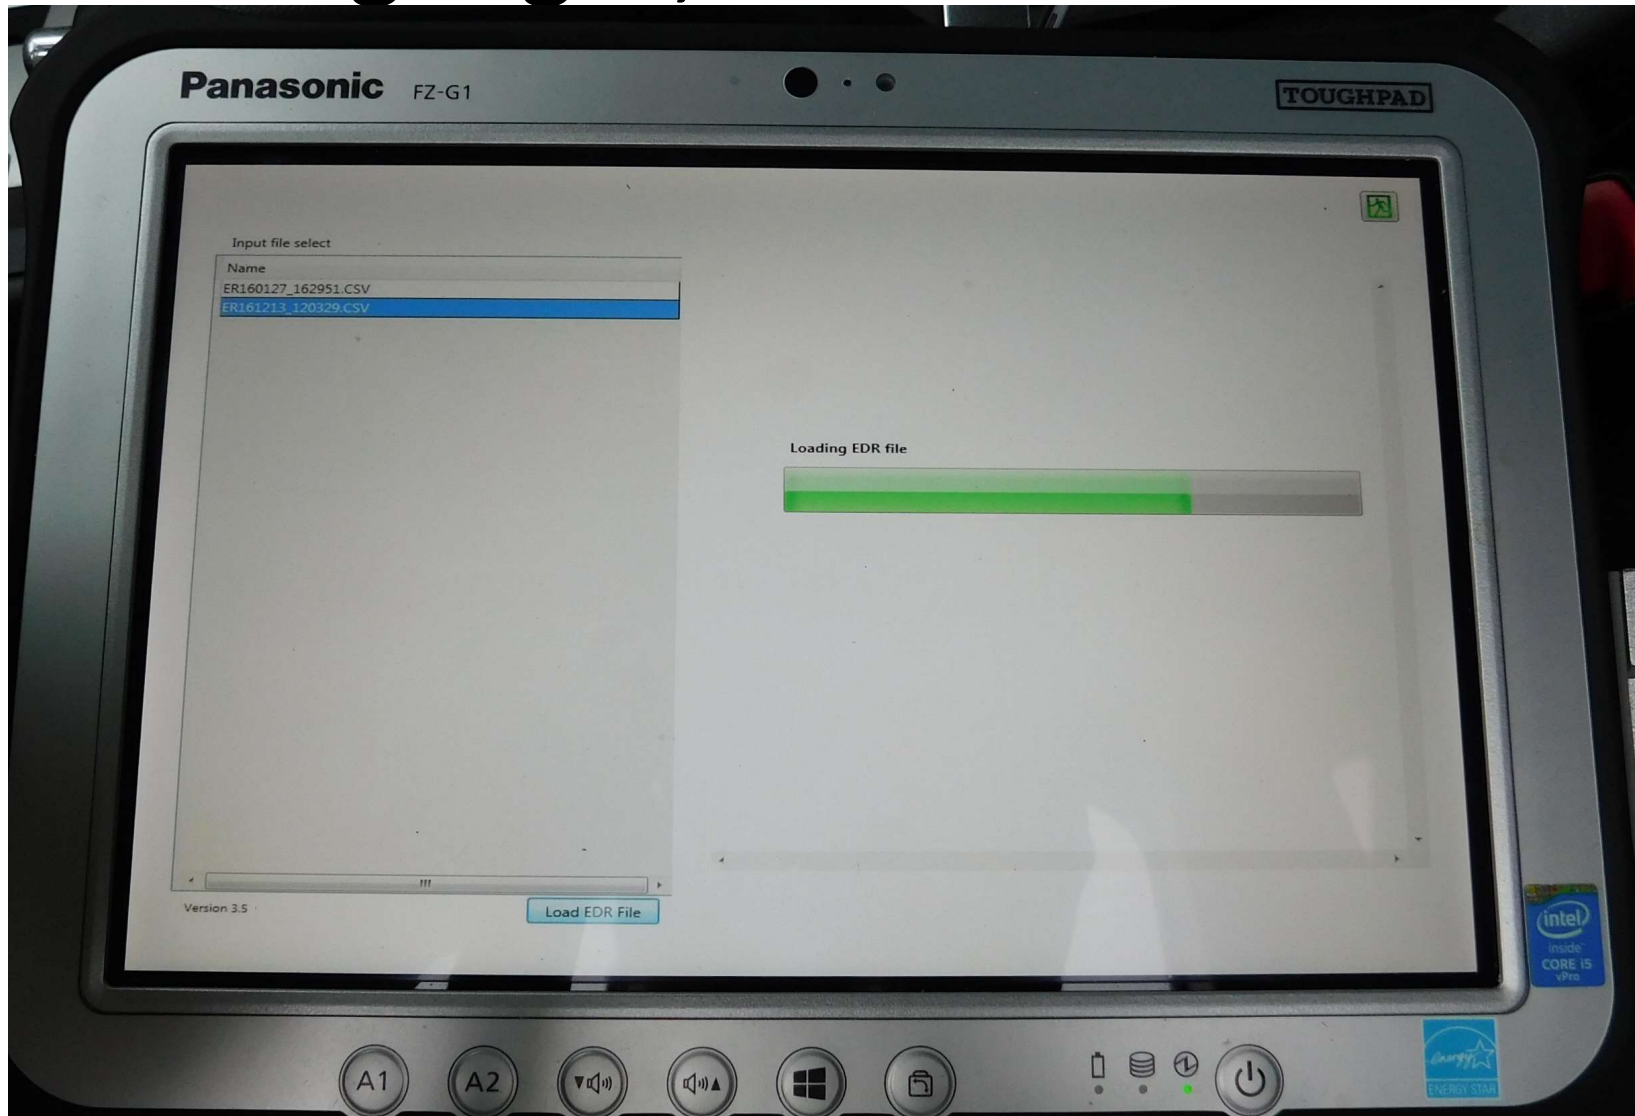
Panasonic FZ-G1

TOUGHPAD

Input file select

| Name |
|---|
| ER160127_162951.CSV |
| ER161213_120329.CSV |

Loading EDR file

Version 3.5

Load EDR File

intel inside CORE i5 vPro

ENERGY STAR

A1 A2